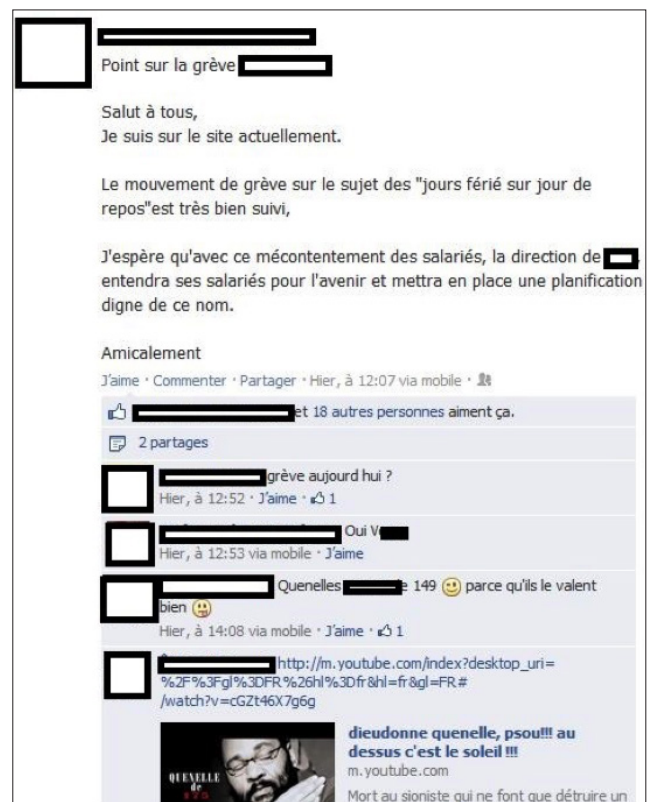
Point sur la grève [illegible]

Salut à tous,
Je suis sur le site actuellement.

Le mouvement de grève sur le sujet des "jours férié sur jour de repos"est très bien suivi,

J'espère qu'avec ce mécontentement des salariés, la direction de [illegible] entendra ses salariés pour l'avenir et mettra en place une planification digne de ce nom.

Amicalement

J'aime · Commenter · Partager · Hier, à 12:07 via mobile ·

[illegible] et 18 autres personnes aiment ça.

2 partages

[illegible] grève aujourd hui ?
Hier, à 12:52 · J'aime · 1

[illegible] Oui V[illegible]
Hier, à 12:53 via mobile · J'aime

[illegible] Quenelles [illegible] 149 parce qu'ils le valent bien
Hier, à 14:08 via mobile · J'aime · 1

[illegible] http://m.youtube.com/index?desktop_uri=%2F%3Fgl%3DFR%26hl%3Dfr&hl=fr&gl=FR#/watch?v=cGZt46X7g6g

QUENELLE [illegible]

dieudonne quenelle, psou!!! au dessus c'est le soleil !!!
m.youtube.com
Mort au sioniste qui ne font que détruire un